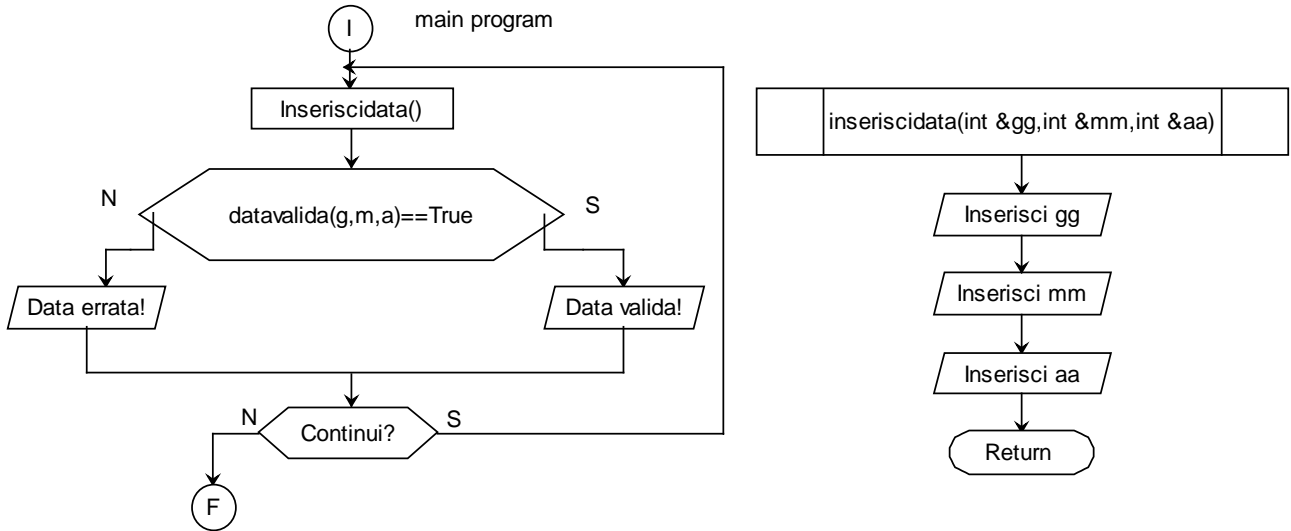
I

main program

Inseriscidata()

N

datavalida(g,m,a)==True

S

Data errata!

Data valida!

N

Continui?

S

F

inseriscidata(int &gg,int &mm,int &aa)

Inserisci gg

Inserisci mm

Inserisci aa

Return